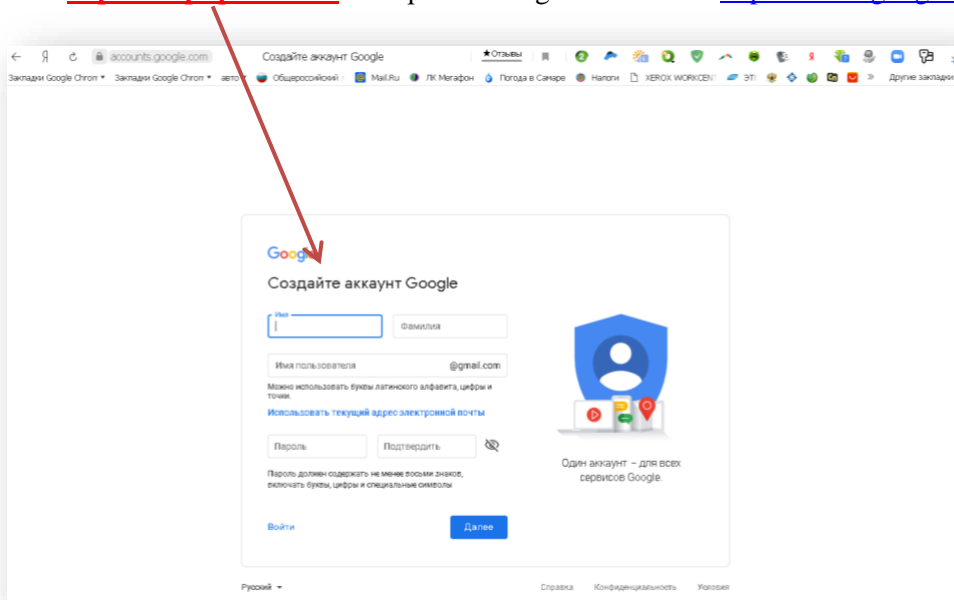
accounts.google.com Создайте аккаунт Google ★Отзывы

Закладки Google Chrom ▾ Закладки Google Chrom ▾ авто ▾ Общероссийский Mail.Ru ЛК Мегафон Погода в Самаре Налоги XEROX WORKCENT ЭТ » Другие закладки

Google

Создайте аккаунт Google

Имя

Фамилия

Имя пользователя @gmail.com

Можно использовать буквы латинского алфавита, цифры и точки.

Использовать текущий адрес электронной почты

Пароль

Подтвердить

Пароль должен содержать не менее восьми знаков, включать буквы, цифры и специальные символы

Войти

Далее

Один аккаунт – для всех сервисов Google.

Русский ▾

Справка Конфиденциальность Условия